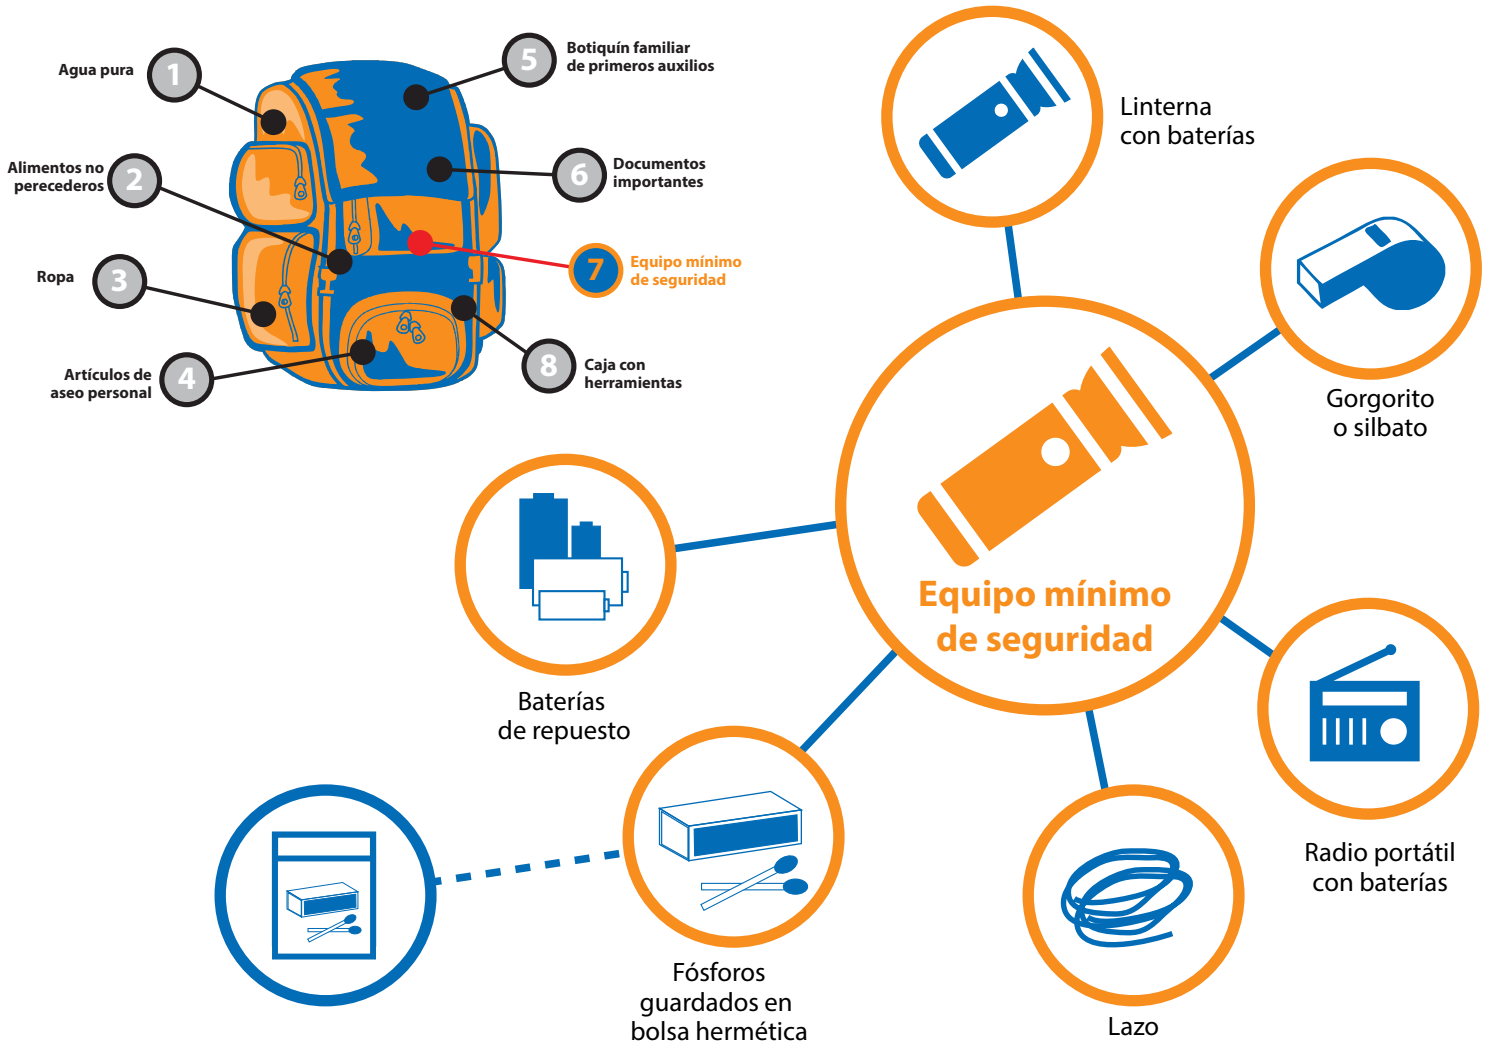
Agua pura 1

Alimentos no perecederos 2

Ropa 3

Artículos de aseo personal 4

5 Botiquín familiar de primeros auxilios

6 Documentos importantes

7 Equipo mínimo de seguridad

8 Caja con herramientas

Linterna con baterías

Gorgorito o silbato

Equipo mínimo de seguridad

Baterías de repuesto

Radio portátil con baterías

Fósforos guardados en bolsa hermética

Lazo